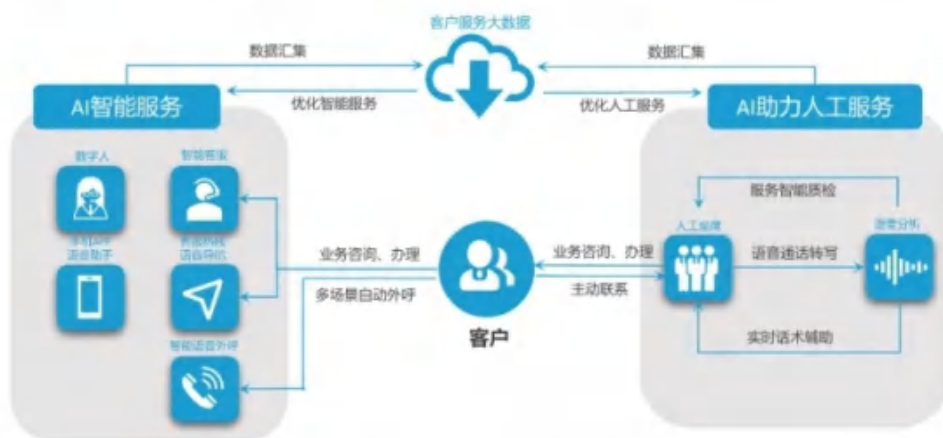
客户服务大数据

数据汇集

数据汇集

AI智能服务

优化智能服务

优化人工服务

AI助力人工服务

数字人

智能客服

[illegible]

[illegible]

智能语音外呼

业务咨询、办理

多场景自动外呼

客户

业务咨询、办理

主动联系

服务智能质检

人工坐席

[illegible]

语音通话转写

实时话术辅助